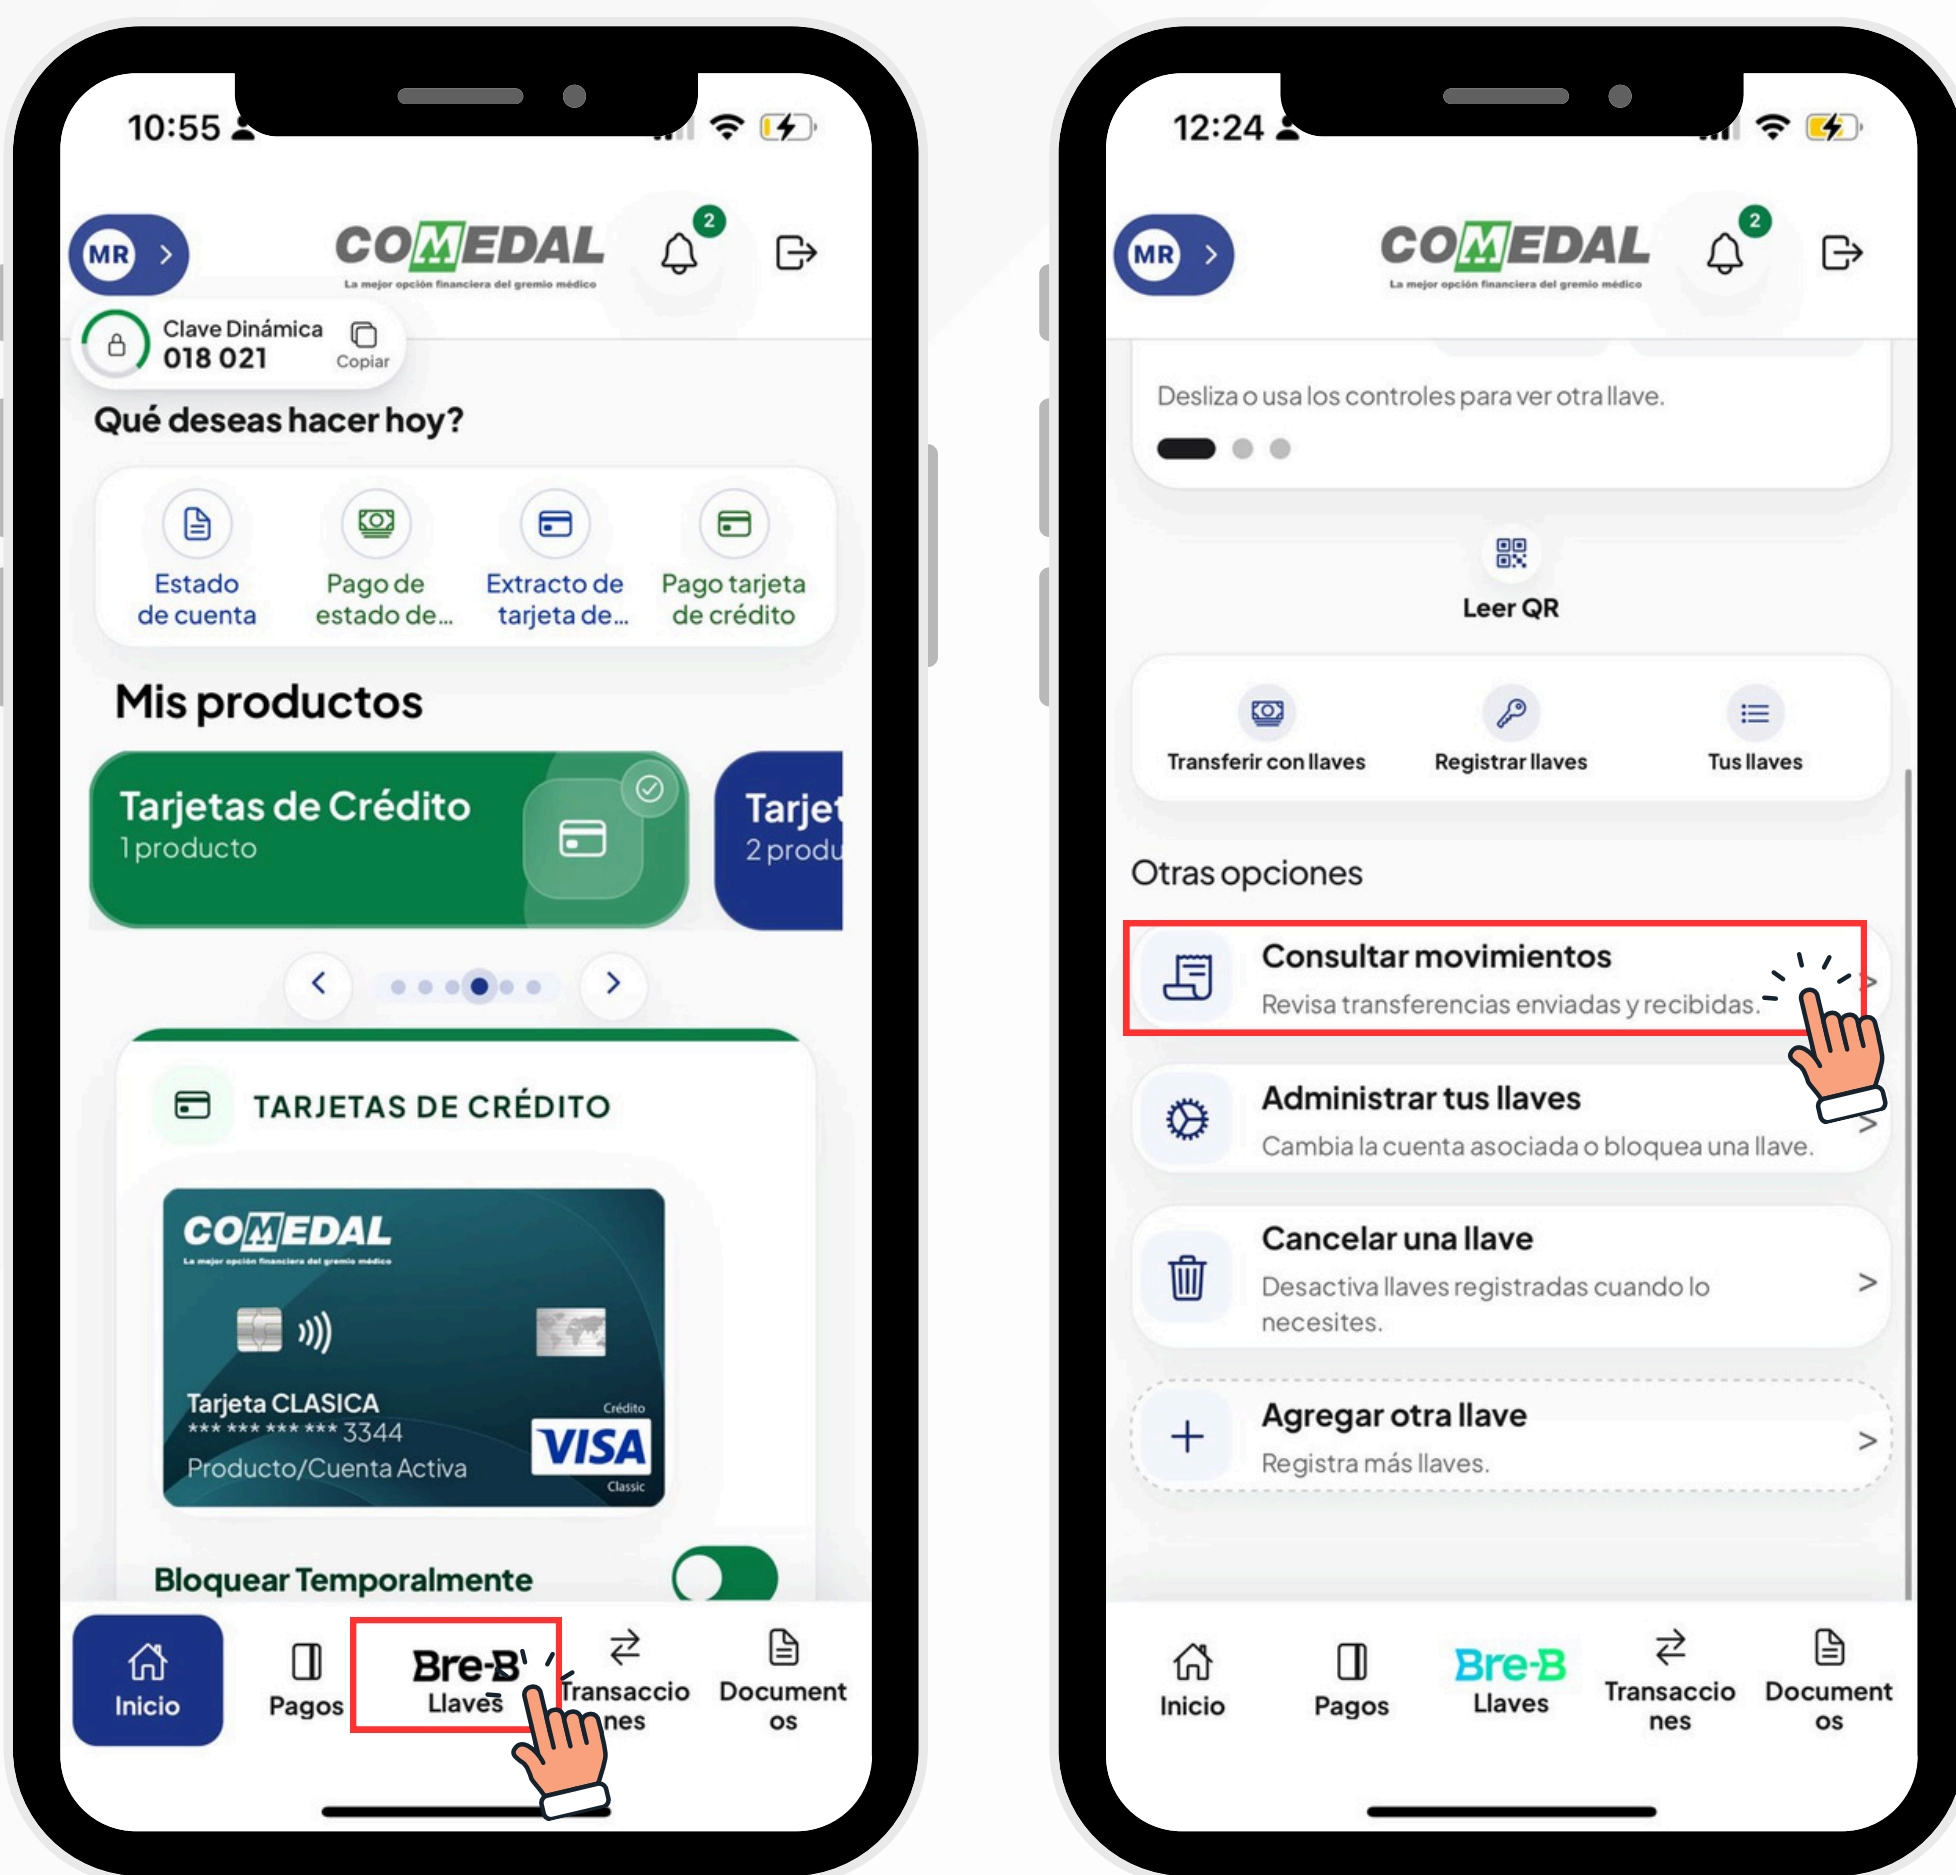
10:55

MR

COMEDAL
La mejor opción financiera del gremio médico

2

Clave Dinámica
018 021
Copiar

Qué deseas hacer hoy?

Estado de cuenta

Pago de estado de...

Extracto de tarjeta de...

Pago tarjeta de crédito

Mis productos

Tarjetas de Crédito
1 producto

Tarjet
2 produ

TARJETAS DE CRÉDITO

COMEDAL
La mejor opción financiera del gremio médico

Tarjeta CLASICA
*** *** *** *** 3344
Producto/Cuenta Activa
Crédito
VISA
Classic

Bloquear Temporalmente

Inicio
Pagos
Bre-B
Llaves
Transaccio nes
Document os

12:24

MR

COMEDAL
La mejor opción financiera del gremio médico

2

Desliza o usa los controles para ver otra llave.

Leer QR

Transferir con llaves
Registrar llaves
Tus llaves

Otras opciones

Consultar movimientos
Revisa transferencias enviadas y recibidas.

Administrar tus llaves
Cambia la cuenta asociada o bloquea una llave.

Cancelar una llave
Desactiva llaves registradas cuando lo necesites.

Agregar otra llave
Registra más llaves.

Inicio
Pagos
Bre-B
Llaves
Transaccio nes
Document os